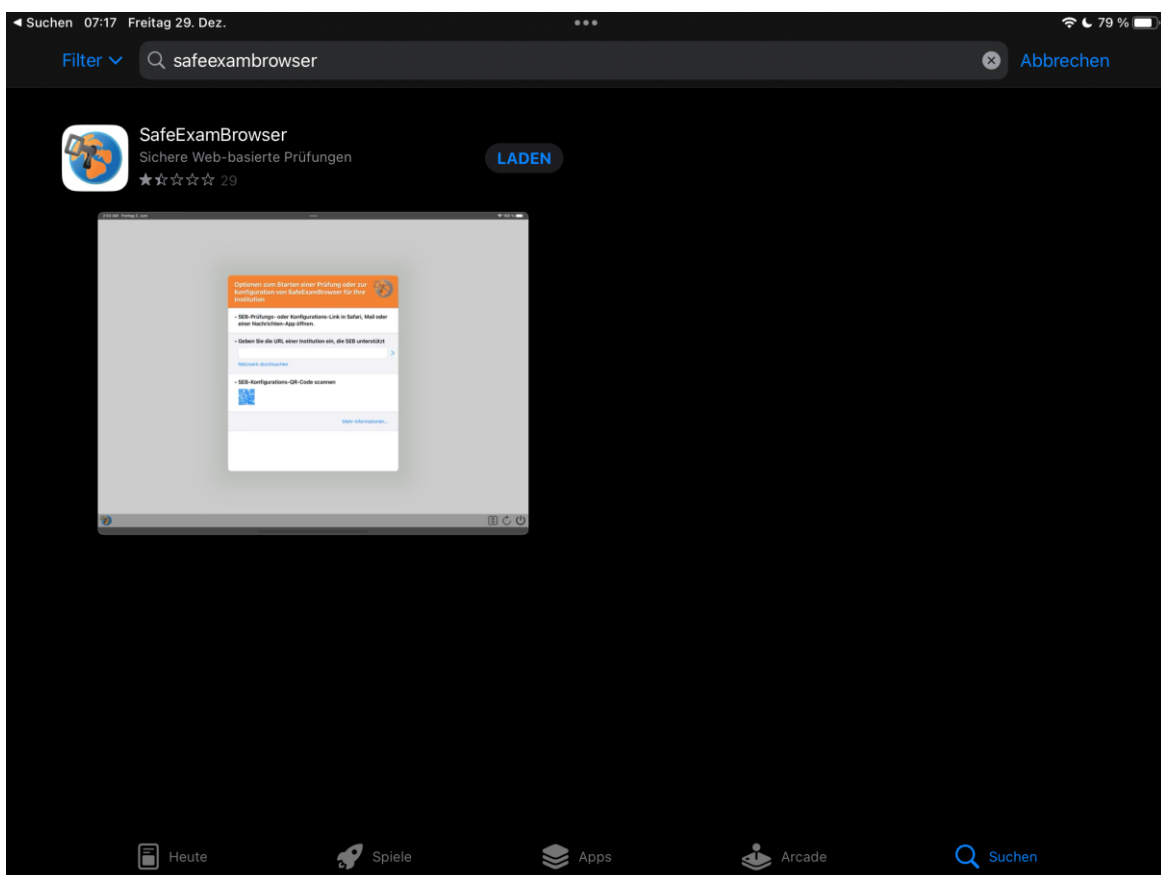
◀ Suchen 07:17 Freitag 29. Dez.

79 %

Filter

safeexambrowser

Abbrechen

SafeExamBrowser

Sichere Web-basierte Prüfungen

29

LADEN

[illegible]

Optionen zum Starten einer Prüfung oder zur Konfiguration von SafeExamBrowser für Ihre Institution

• SEB-Prüfungs- oder Konfigurations-Link in Safari, Mail oder einer Nachrichten-App öffnen.

• Geben Sie die URL einer Institution ein, die SEB unterstützt

Netzwerk durchsuchen

• SEB-Konfigurations-QR-Code scannen

Mehr Informationen...

Heute

Spiele

Apps

Arcade

Suchen